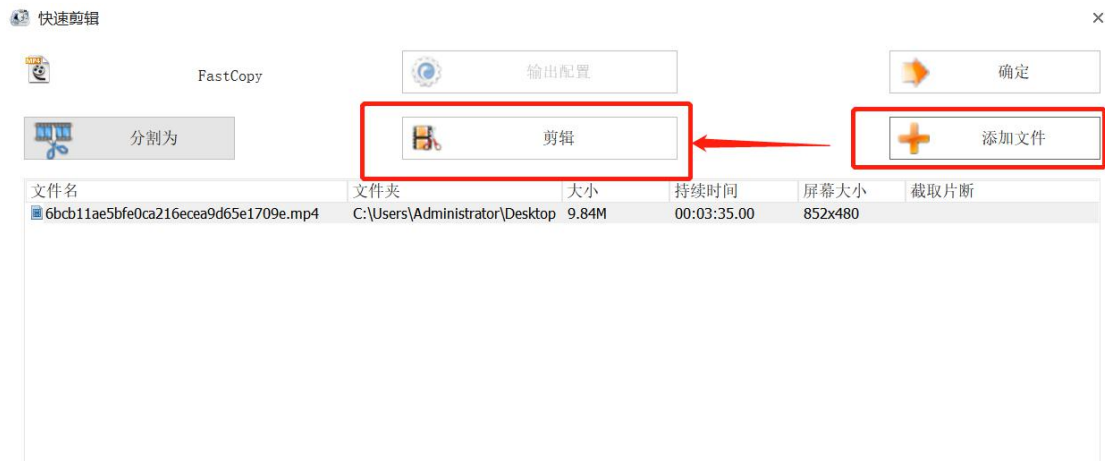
快速剪辑

×

FastCopy

输出配置

确定

分割为

剪辑

添加文件

| 文件名 | 文件夹 | 大小 | 持续时间 | 屏幕大小 | 截取片断 |
|---|---|---|---|---|---|
| 6bcb11ae5bfe0ca216ecea9d65e1709e.mp4 | C:\Users\Administrator\Desktop | 9.84M | 00:03:35.00 | 852x480 | |